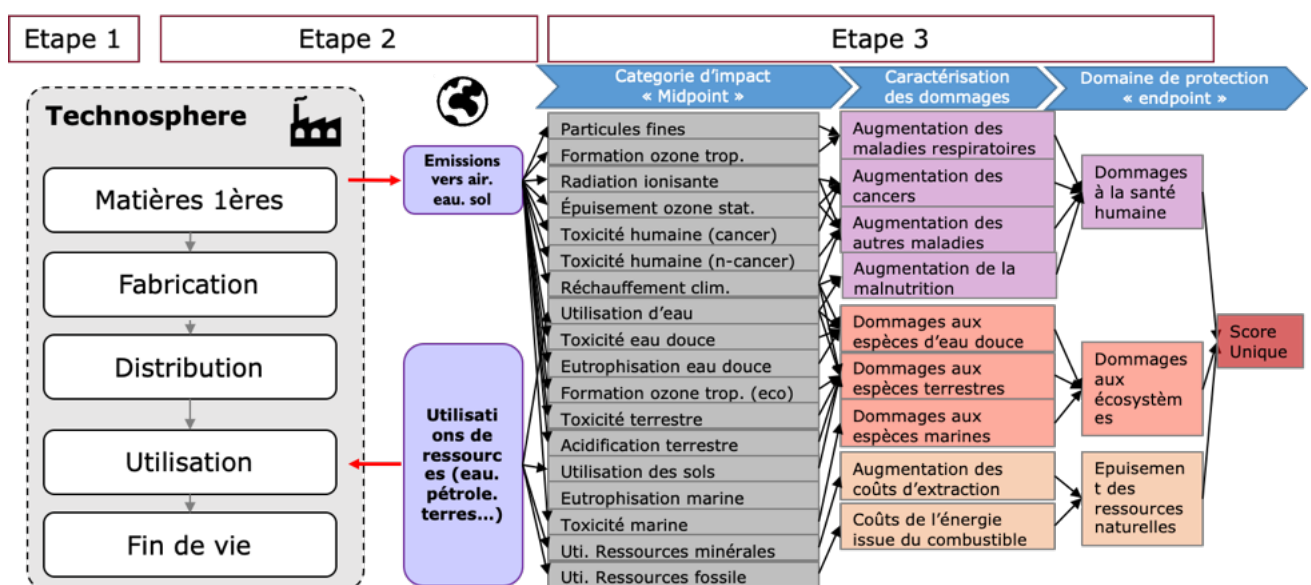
Etape 1

Etape 2

Etape 3

Technosphere

Matières 1ères

Fabrication

Distribution

Utilisation

Fin de vie

Emissions vers air. eau. sol

Utilisations de ressources (eau. pétrole. terres…)

Categorie d'impact « Midpoint »

Particules fines
Formation ozone trop.
Radiation ionisante
Épuisement ozone stat.
Toxicité humaine (cancer)
Toxicité humaine (n-cancer)
Réchauffement clim.
Utilisation d'eau
Toxicité eau douce
Eutrophisation eau douce
Formation ozone trop. (eco)
Toxicité terrestre
Acidification terrestre
Utilisation des sols
Eutrophisation marine
Toxicité marine
Uti. Ressources minérales
Uti. Ressources fossile

Caractérisation des dommages

Augmentation des maladies respiratoires
Augmentation des cancers
Augmentation des autres maladies
Augmentation de la malnutrition
Dommages aux espèces d'eau douce
Dommages aux espèces terrestres
Dommages aux espèces marines
Augmentation des coûts d'extraction
Coûts de l'énergie issue du combustible

Domaine de protection « endpoint »

Dommages à la santé humaine
Dommages aux écosystèmes
Epuisement des ressources naturelles

Score Unique